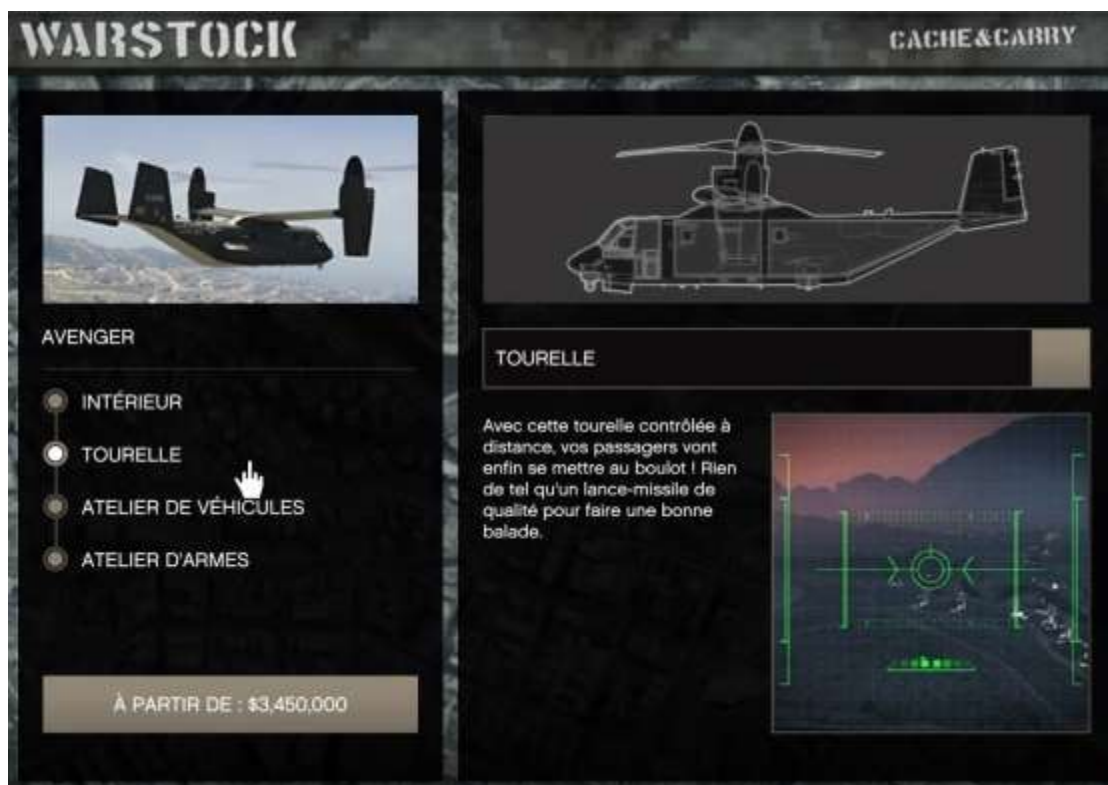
WARSTOCK

CACHE&CARRY

AVENGER

INTÉRIEUR

TOURELLE

ATELIER DE VÉHICULES

ATELIER D'ARMES

À PARTIR DE : $3,450,000

TOURELLE

Avec cette tourelle contrôlée à distance, vos passagers vont enfin se mettre au boulot ! Rien de tel qu'un lance-missile de qualité pour faire une bonne balade.